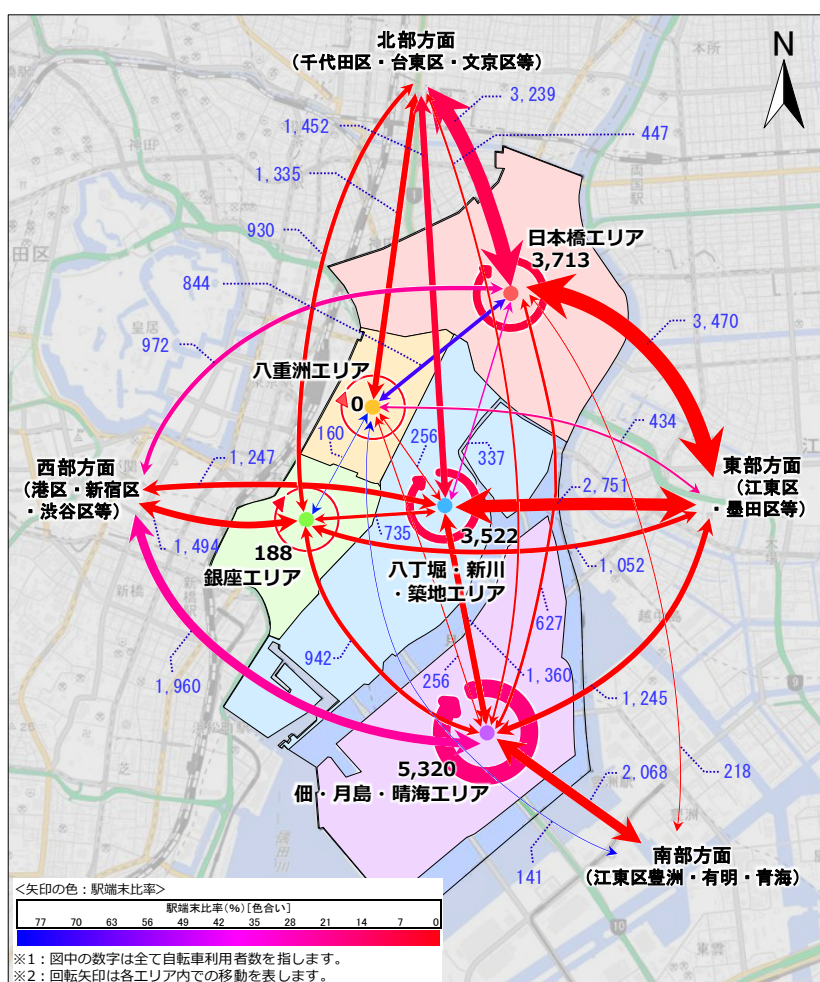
北部方面
（千代田区・台東区・文京区等）

N

3,239
1,452
447
1,335
930
日本橋エリア
3,713
844
3,470
972
八重洲エリア
0
434
160
256
337
西部方面
（港区・新宿区
・渋谷区等）
1,247
東部方面
（江東区
・墨田区等）
2,751
1,494
735
3,522
188
銀座エリア
八丁堀・新川
・築地エリア
1,052
627
942
1,360
1,960
256
1,245
5,320
佃・月島・晴海エリア
2,068
218
南部方面
（江東区豊洲・有明・青海）
141

<矢印の色：駅端末比率>
駅端末比率（%）[色合い]
77 70 63 56 49 42 35 28 21 14 7 0

※1：図中の数字は全て自転車利用者数を指します。
※2：回転矢印は各エリア内での移動を表します。